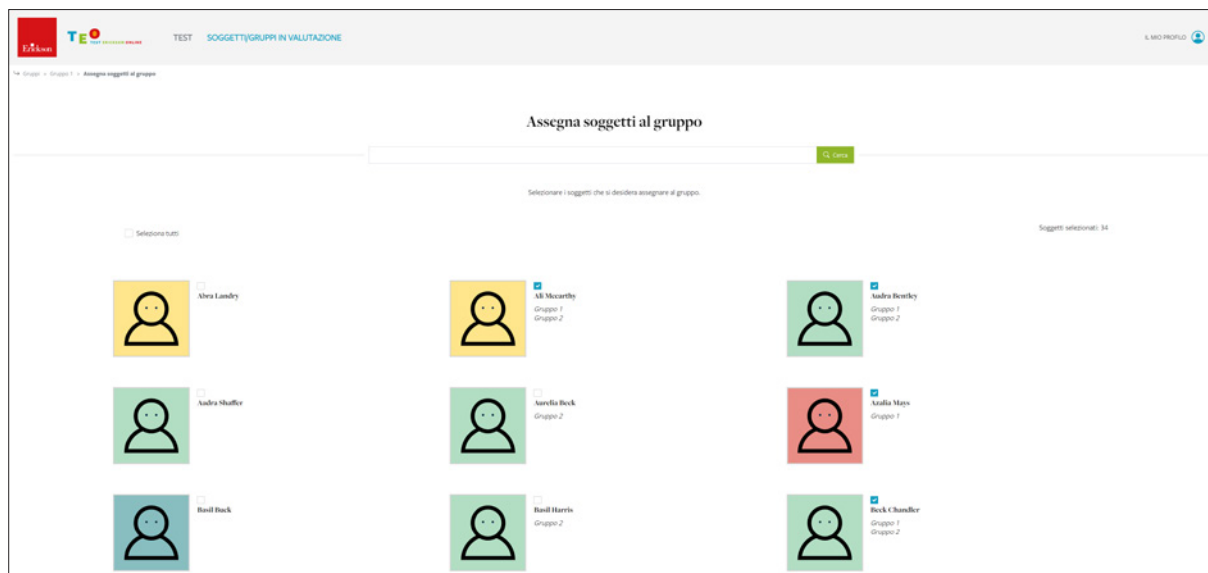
Erickson TEO TEST ERICKSON ONLINE TEST SOGGETTI/GRUPPI IN VALUTAZIONE IL MIO PROFILO

Gruppi > Gruppo 1 > Assegna soggetti al gruppo

Assegna soggetti al gruppo

Cerca

Selezionare i soggetti che si desidera assegnare al gruppo.

Seleziona tutti

Soggetti selezionati: 34

Abra Landry

Ali Mccarthy
Gruppo 1
Gruppo 2

Audra Bentley
Gruppo 1
Gruppo 2

Audra Shaffer

Aurelia Beck
Gruppo 2

Azalia Mays
Gruppo 1

Basil Buck

Basil Harris
Gruppo 2

Beck Chandler
Gruppo 1
Gruppo 2